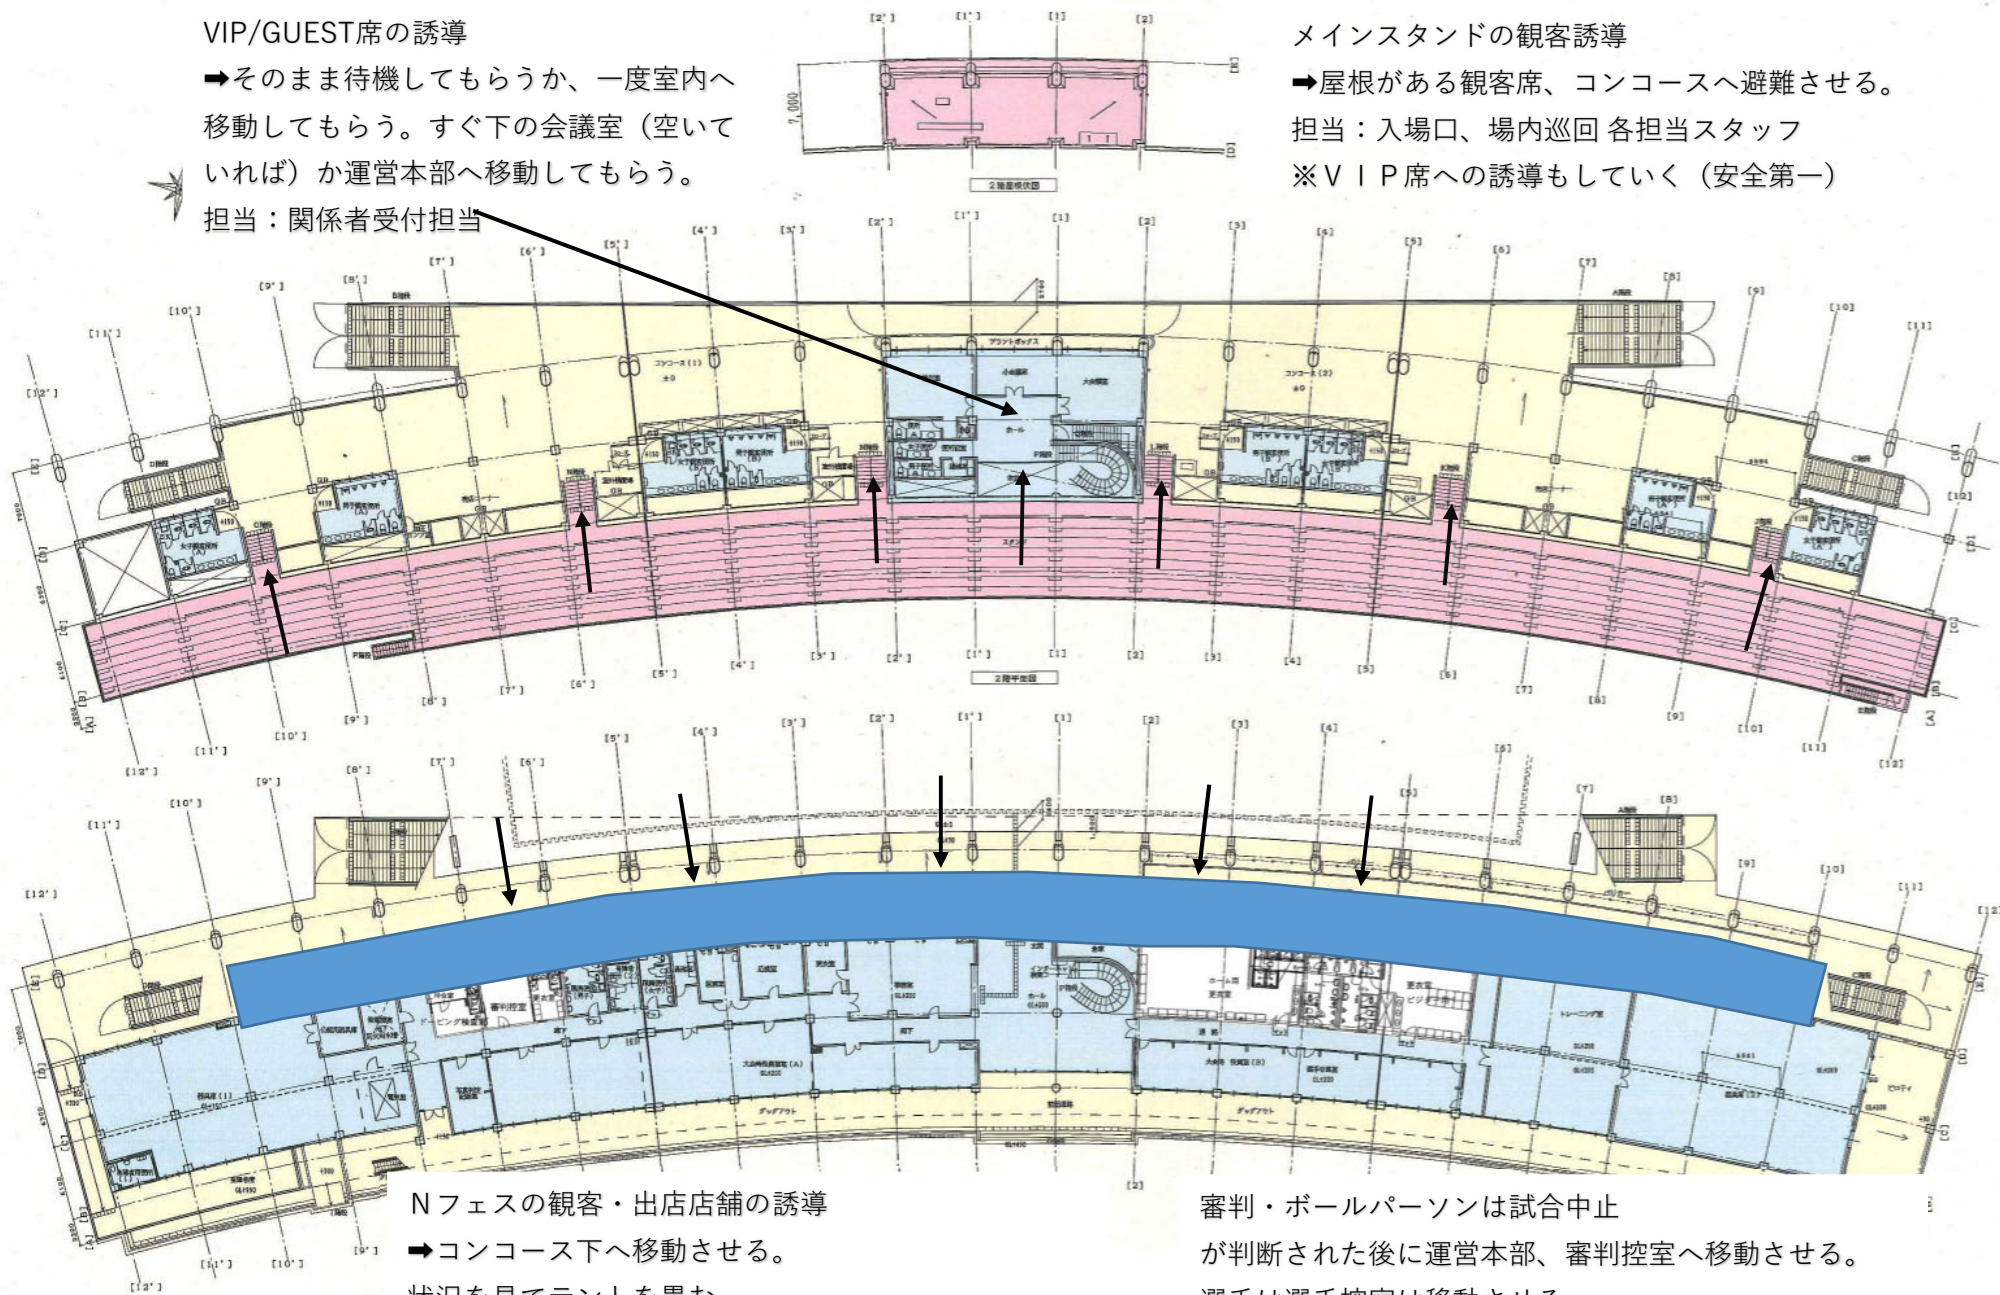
VIP/GUEST席の誘導
➡そのまま待機してもらうか、一度室内へ移動してもらう。すぐ下の会議室（空いていれば）か運営本部へ移動してもらう。
担当：関係者受付担当

メインスタンドの観客誘導
➡屋根がある観客席、コンコースへ避難させる。
担当：入場口、場内巡回 各担当スタッフ
※ＶＩＰ席への誘導もしていく（安全第一）

2階屋根伏図

2階平面図

Ｎフェスの観客・出店店舗の誘導
➡コンコース下へ移動させる。
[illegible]

審判・ボールパーソンは試合中止
が判断された後に運営本部、審判控室へ移動させる。
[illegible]